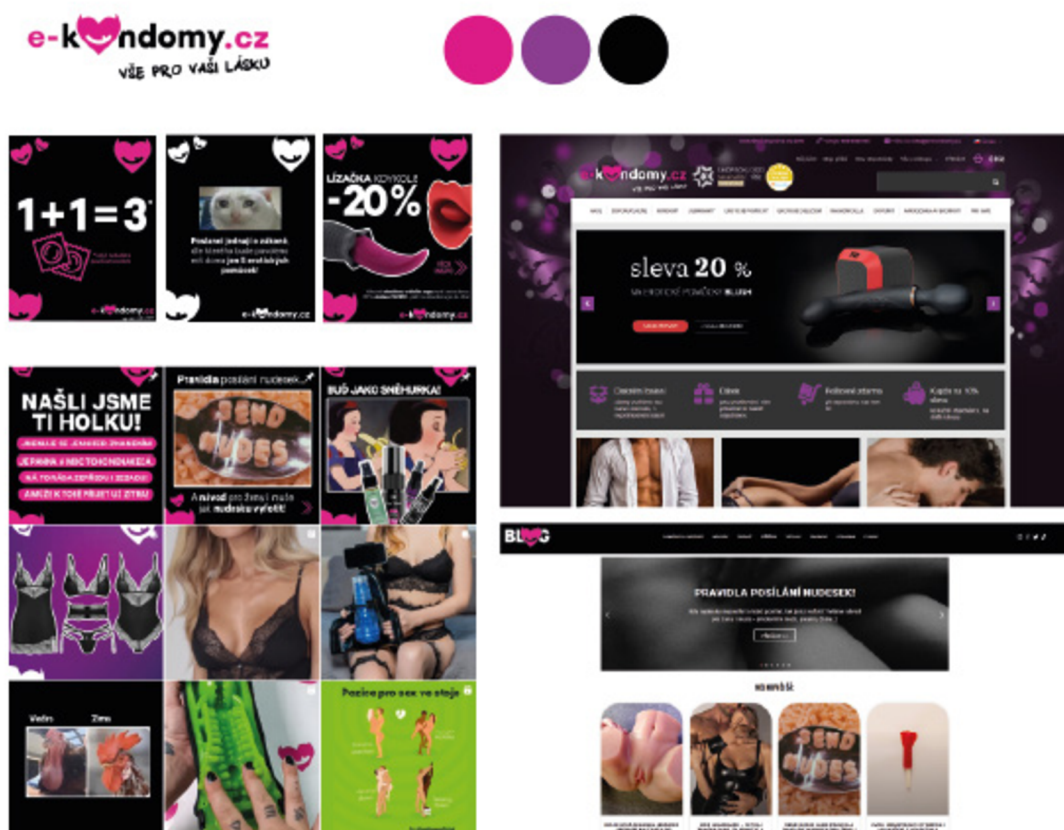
e-kondomy.cz
VŠE PRO VAŠI LÁSKU

1+1=3

Poslanci jednají o zákoně, dle kterého bude povoleno mít doma jen 5 erotických pomůcek!

e-kondomy.cz

LÍZAČKA KDYKOLI -20 %

e-kondomy.cz

e-kondomy.cz

NAŠLI JSME TI HOLKU!

Pravidla posílání nudesek

SEND NUDES

A návod pro ženy i muže jak nudesku vyfotit!

BUĎ JAKO SNĚHURKA!

Včera Dnes

Pozice pro sex ve stoje

e-kondomy.cz

sleva 20 %

NA EROTICKÉ POMŮCKY BLUSH

BLOG

PRAVIDLA POSÍLÁNÍ NUDESEK!

SEND NUDES